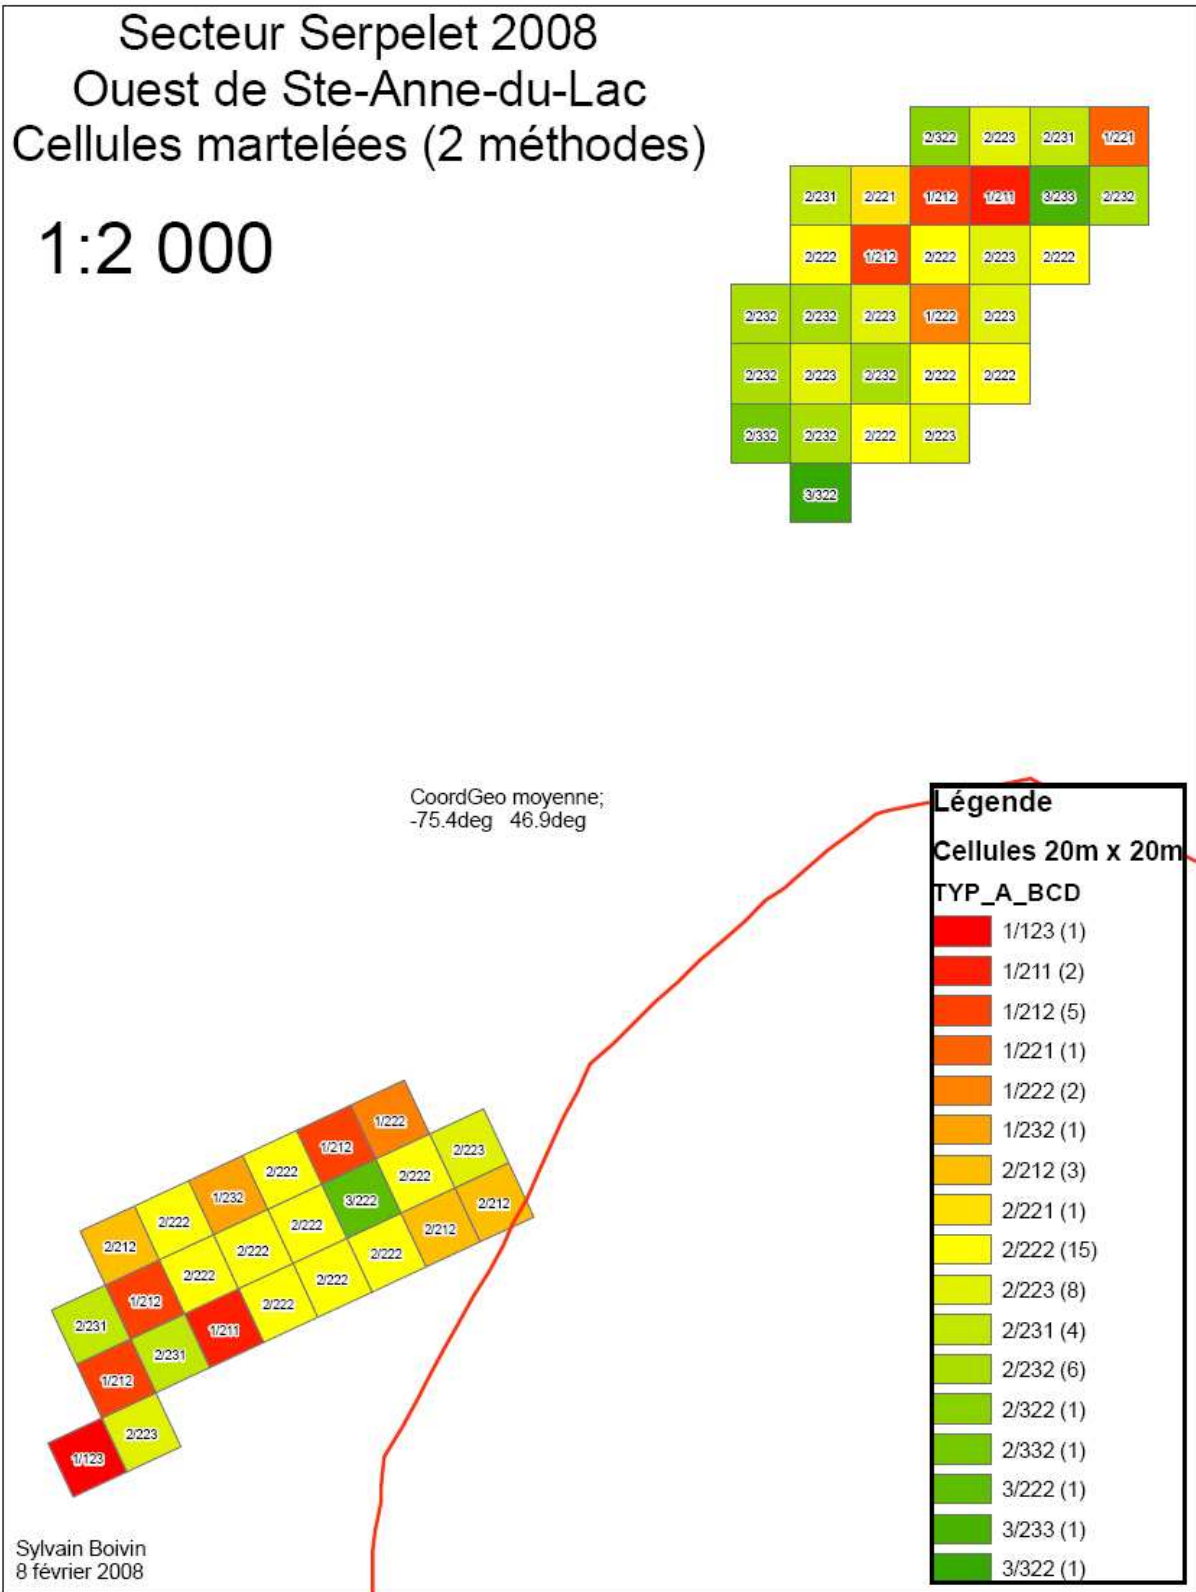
Secteur Serpelet 2008
Ouest de Ste-Anne-du-Lac
Cellules martelées (2 méthodes)

1:2 000

2/322 2/223 2/231 1/221
2/231 2/221 1/212 1/211 3/233 2/232
2/222 1/212 2/222 2/223 2/222
2/232 2/232 2/223 1/222 2/223
2/232 2/223 2/232 2/222 2/222
2/332 2/232 2/222 2/223
3/322

CoordGeo moyenne;
-75.4deg 46.9deg

1/222 2/223
1/212 2/222 3/222 2/222 2/212
1/232 2/222 2/222 2/222 2/212
2/222 2/222 2/222 2/222
2/212 2/222 2/222
1/212 1/211
2/231 2/231
1/212
2/223
1/123

Légende
Cellules 20m x 20m
TYP_A_BCD
1/123 (1)
1/211 (2)
1/212 (5)
1/221 (1)
1/222 (2)
1/232 (1)
2/212 (3)
2/221 (1)
2/222 (15)
2/223 (8)
2/231 (4)
2/232 (6)
2/322 (1)
2/332 (1)
3/222 (1)
3/233 (1)
3/322 (1)

Sylvain Boivin
8 février 2008